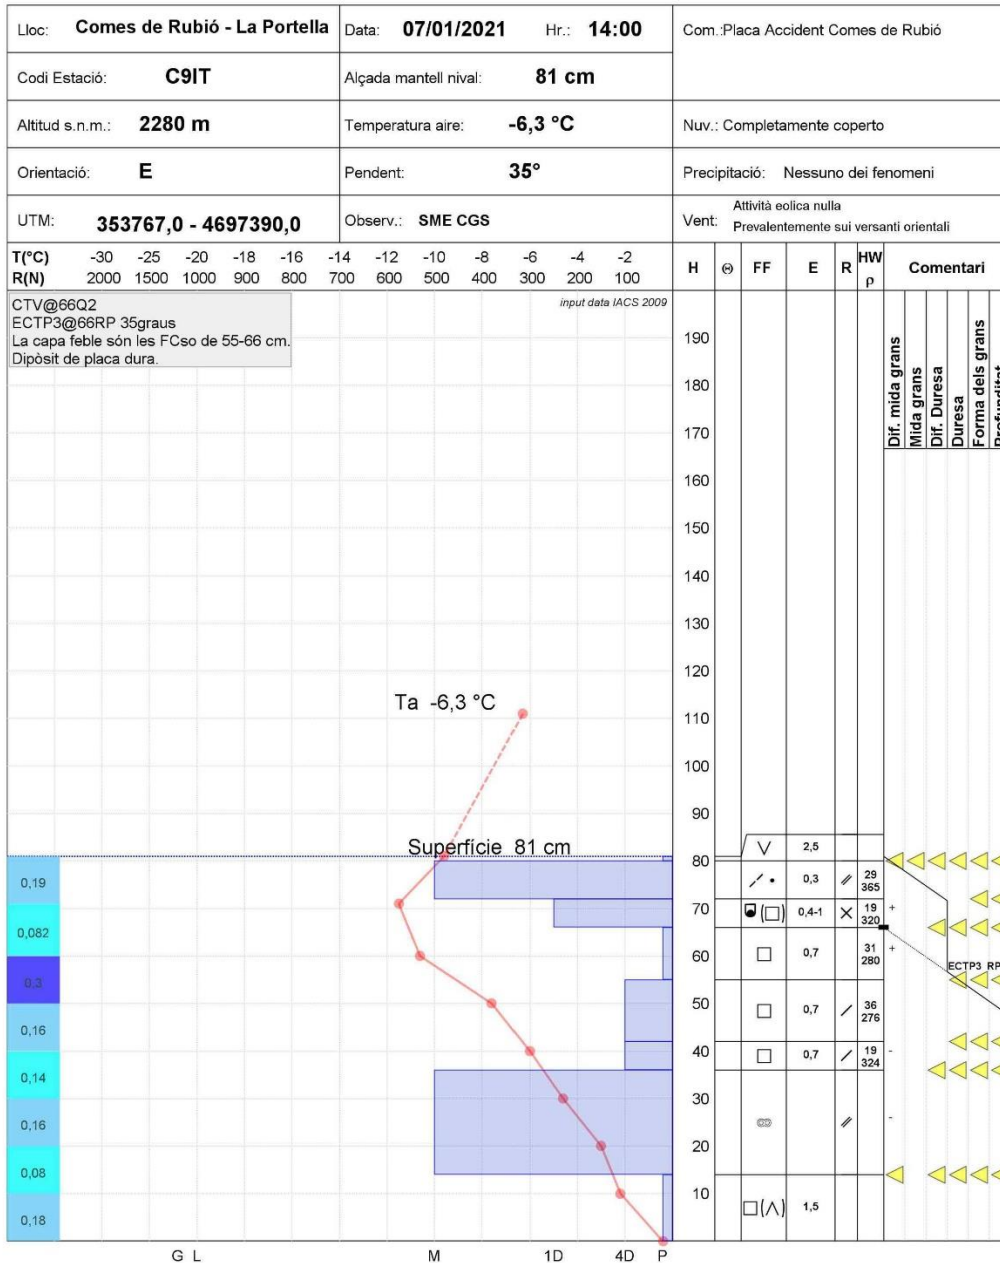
| Lloc: Comes de Rubió - La Portella | Data: 07/01/2021 Hr.: 14:00 | Com.:Placa Accident Comes de Rubió |
|---|---|---|
| Codi Estació: C9IT | Alçada mantell nival: 81 cm | |
| Altitud s.n.m.: 2280 m | Temperatura aire: -6,3 °C | Nuv.: Completamente coperto |
| Orientació: E | Pendent: 35° | Precipitació: Nessuno dei fenomeni |
| UTM: 353767,0 - 4697390,0 | Observ.: SME CGS | Vent: Attività eolica nulla Prevalentemente sui versanti orientali |

T(°C) -30 -25 -20 -18 -16 -14 -12 -10 -8 -6 -4 -2
R(N) 2000 1500 1000 900 800 700 600 500 400 300 200 100

H Θ FF E R HW ρ Comentari

CTV@66Q2
ECTP3@66RP 35graus
La capa feble són les FCso de 55-66 cm.
Dipòsit de placa dura.

input data IACS 2009

Dif. mida grans
Mida grans
Dif. Duresa
Duresa
Forma dels grans
Profunditat

190
180
170
160
150
140
130
120
110
100
90
80
70
60
50
40
30
20
10

Ta -6,3 °C
Superfície 81 cm

0,19
0,082
0,3
0,16
0,14
0,16
0,08
0,18

V 2,5
⁄ • 0,3 // 29 365
◙(□) 0,4-1 × 19 320 +
□ 0,7 31 280 +
□ 0,7 ⁄ 36 276
□ 0,7 ⁄ 19 324 -
∞ // -
□(∧) 1,5

ECTP3 RP

G L M 1D 4D P